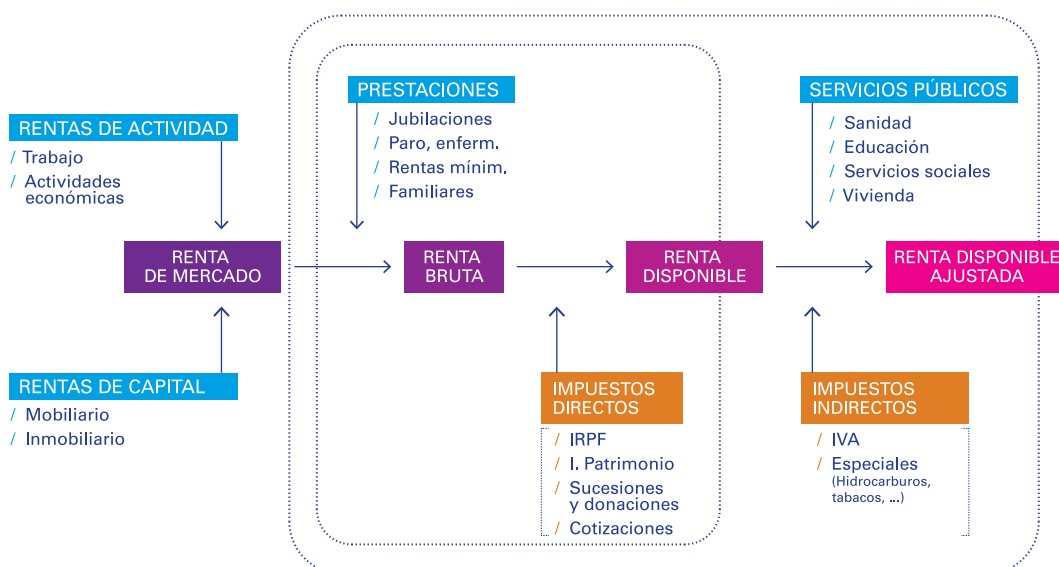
RENTAS DE ACTIVIDAD
/ Trabajo
/ Actividades económicas

RENTA DE MERCADO

RENTAS DE CAPITAL
/ Mobiliario
/ Inmobiliario

PRESTACIONES
/ Jubilaciones
/ Paro, enferm.
/ Rentas mínim.
/ Familiares

RENTA BRUTA

IMPUESTOS DIRECTOS
/ IRPF
/ I. Patrimonio
/ Sucesiones y donaciones
/ Cotizaciones

RENTA DISPONIBLE

SERVICIOS PÚBLICOS
/ Sanidad
/ Educación
/ Servicios sociales
/ Vivienda

RENTA DISPONIBLE AJUSTADA

IMPUESTOS INDIRECTOS
/ IVA
/ Especiales (Hidrocarburos, tabacos, ...)